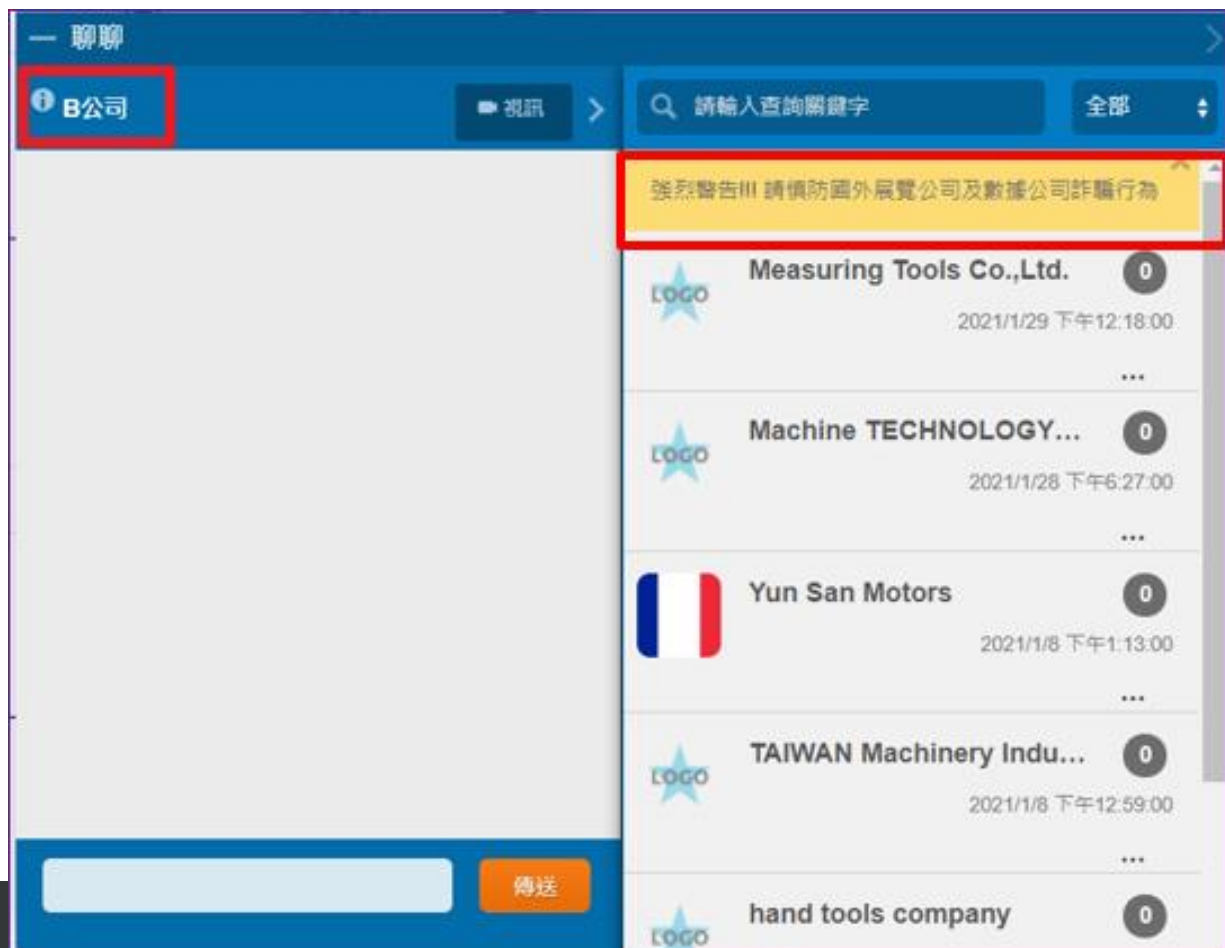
— 聊聊

B公司

視訊

請輸入查詢關鍵字

全部

強烈警告!!! 請慎防國外展覽公司及數據公司詐騙行為

LOGO

Measuring Tools Co.,Ltd.

0

2021/1/29 下午12:18:00

...

LOGO

Machine TECHNOLOGY...

0

2021/1/28 下午6:27:00

...

Yun San Motors

0

2021/1/8 下午1:13:00

...

LOGO

TAIWAN Machinery Indu...

0

2021/1/8 下午12:59:00

...

傳送

LOGO

hand tools company

0